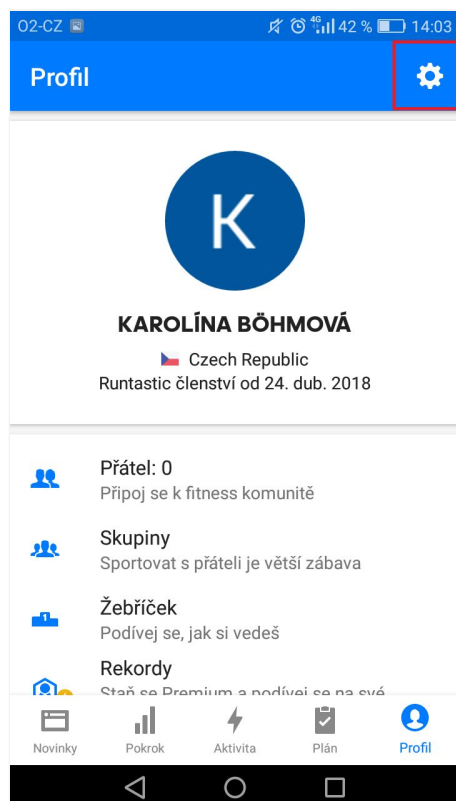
O2-CZ 4G 42 % 14:03

Profil

K

KAROLÍNA BÖHMOVÁ

Czech Republic

Runtastic členství od 24. dub. 2018

Přátel: 0

Připoj se k fitness komunitě

Skupiny

Sportovat s přáteli je větší zábava

Žebříček

Podívej se, jak si vedeš

Rekordy

Staň se Premium a podívej se na své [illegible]

Novinky Pokrok Aktivita Plán Profil